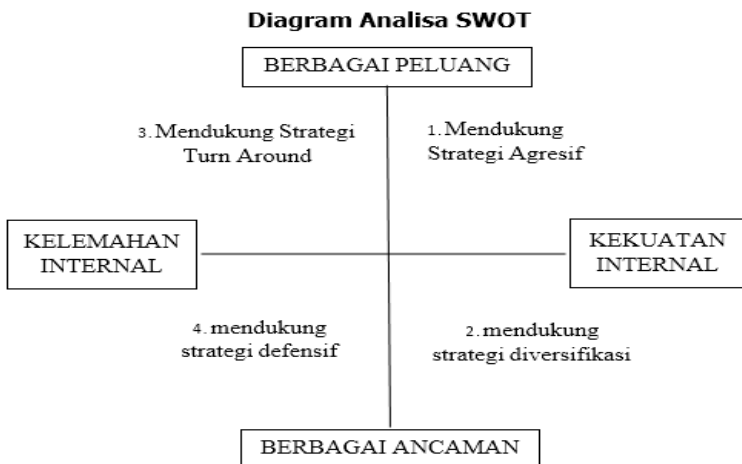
Diagram Analisa SWOT

BERBAGAI PELUANG

3. Mendukung Strategi Turn Around

1. Mendukung Strategi Agresif

KELEMAHAN INTERNAL

KEKUATAN INTERNAL

4. mendukung strategi defensif

2. mendukung strategi diversifikasi

BERBAGAI ANCAMAN